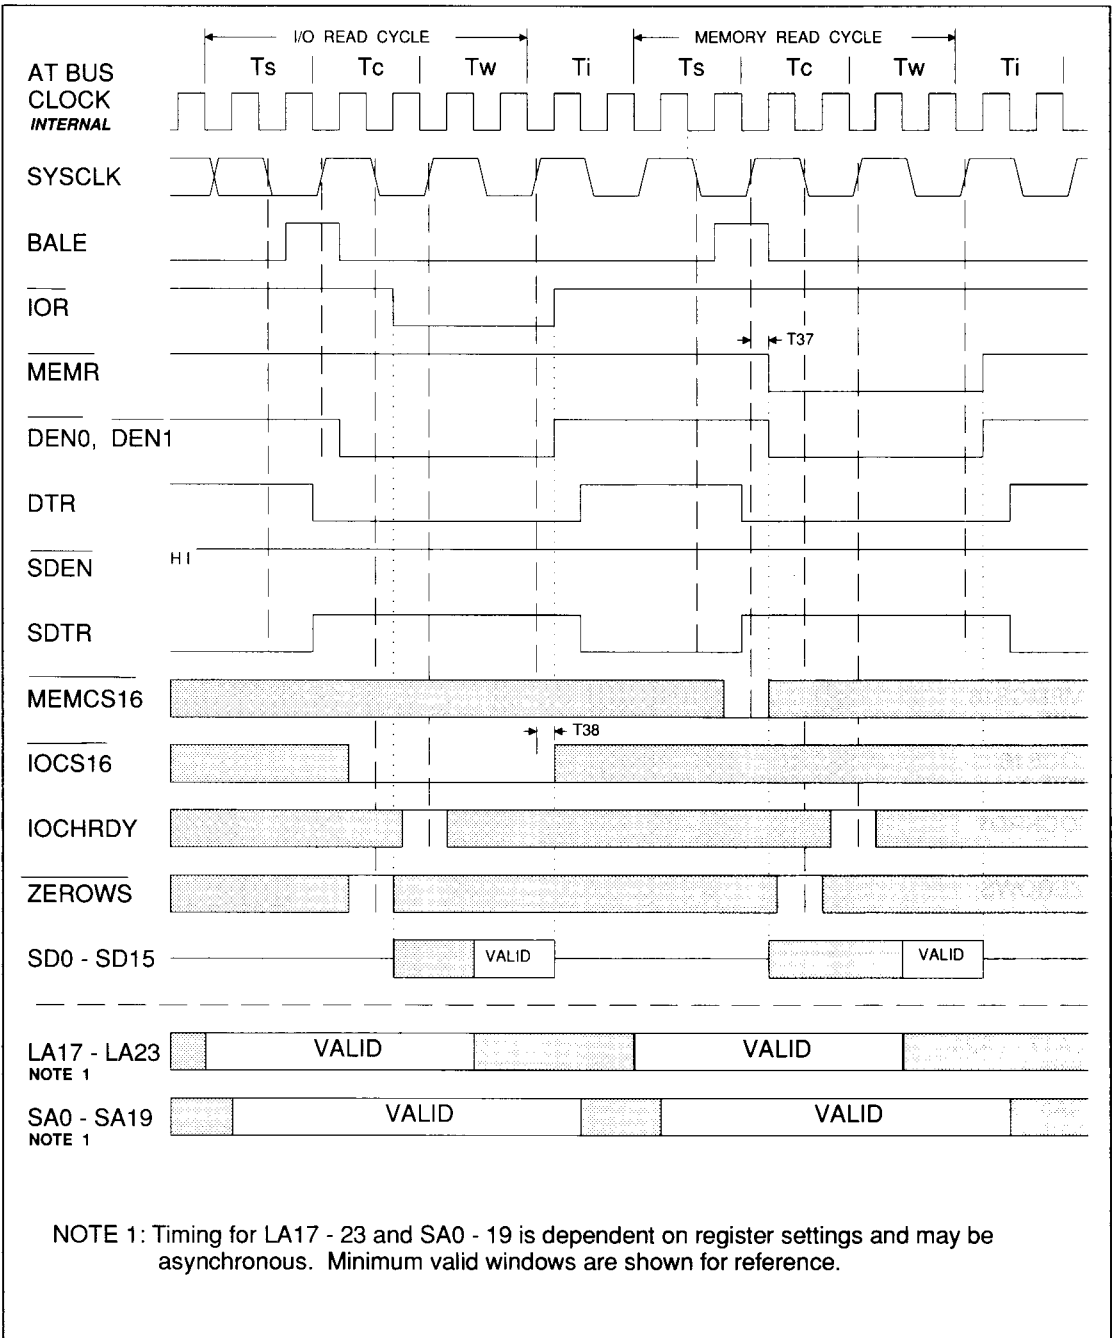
I/O READ CYCLE

MEMORY READ CYCLE

AT BUS CLOCK INTERNAL

Ts | Tc | Tw | Ti | Ts | Tc | Tw | Ti

SYSCLK

BALE

$\overline{IOR}$

T37

$\overline{MEMR}$

$\overline{DEN0}$, DEN1

DTR

$\overline{SDEN}$

HI

SDTR

$\overline{MEMCS16}$

T38

$\overline{IOCS16}$

IOCHRDY

$\overline{ZEROWS}$

SD0 - SD15

VALID

VALID

LA17 - LA23
NOTE 1

VALID

VALID

SA0 - SA19
NOTE 1

VALID

VALID

NOTE 1: Timing for LA17 - 23 and SA0 - 19 is dependent on register settings and may be asynchronous. Minimum valid windows are shown for reference.